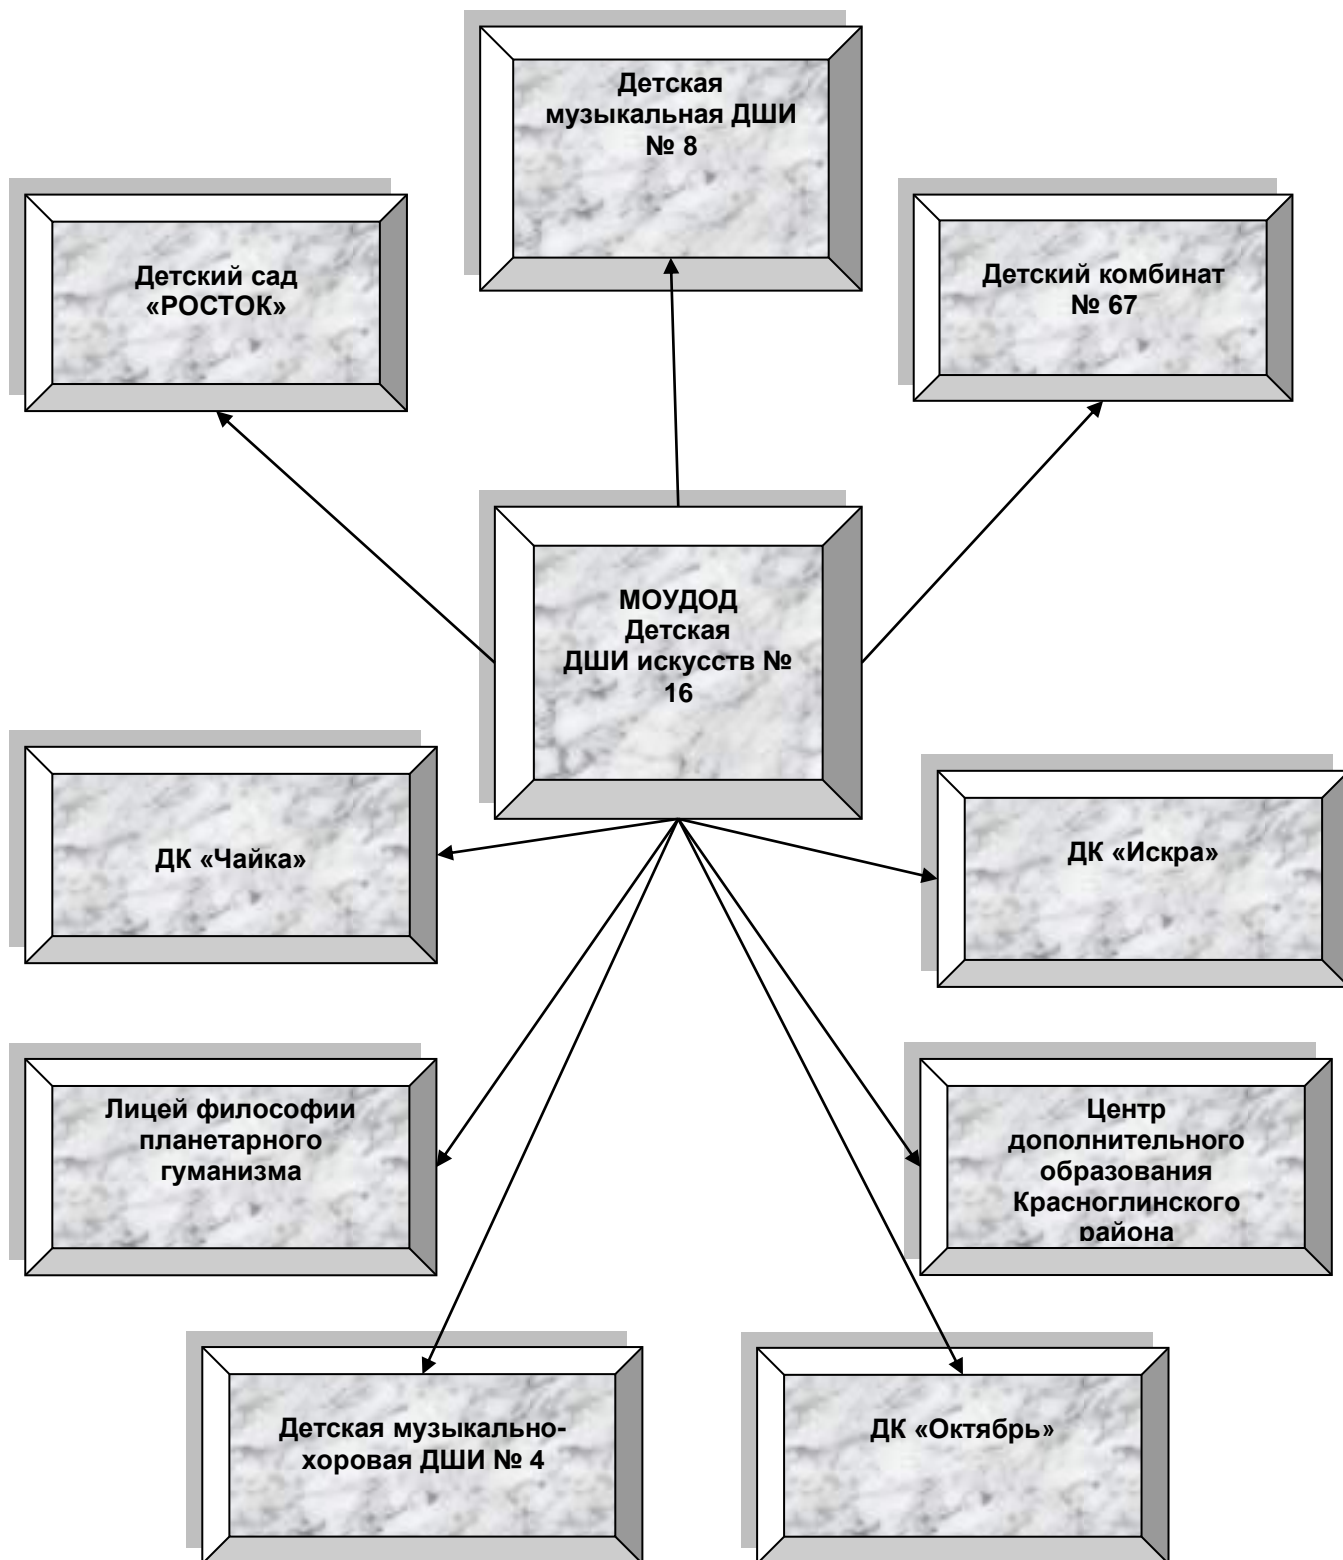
Детская музыкальная ДШИ № 8

Детский сад «РОСТОК»

Детский комбинат № 67

МОУДОД Детская ДШИ искусств № 16

ДК «Чайка»

ДК «Искра»

Лицей философии планетарного гуманизма

Центр дополнительного образования Красноглинского района

Детская музыкально-хоровая ДШИ № 4

ДК «Октябрь»